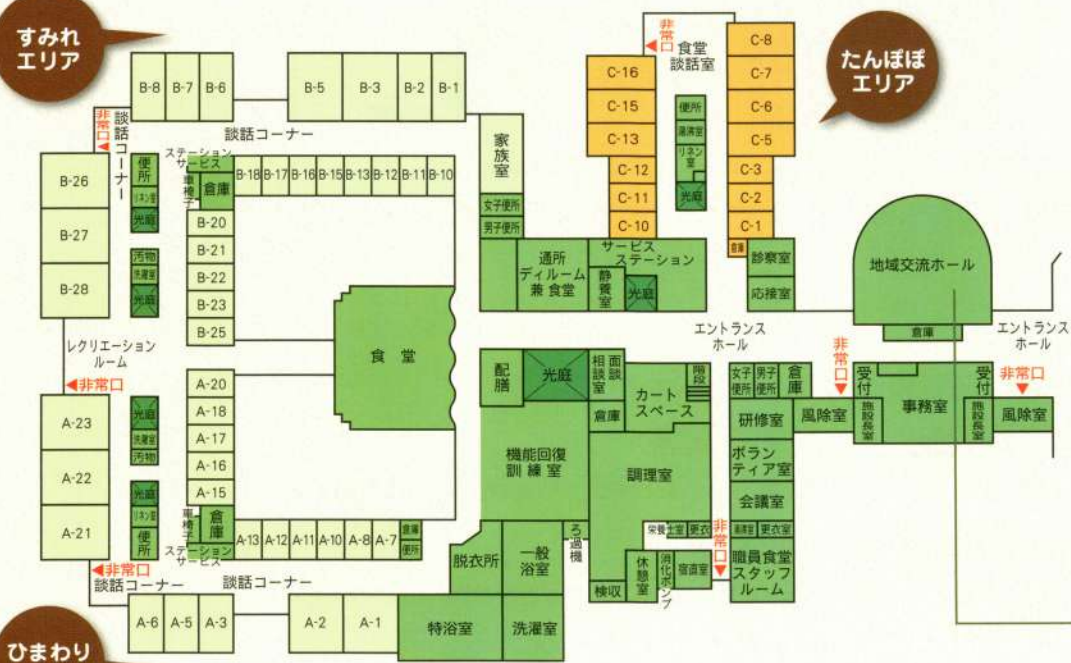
すみれ
エリア

B-8 B-7 B-6 B-5 B-3 B-2 B-1

非常口
談話コーナー

談話コーナー

ステーションサービス
車椅子
倉庫
便所
リネン室
光庭

B-18 B-17 B-16 B-15 B-13 B-12 B-11 B-10

B-26
B-27
B-28

汚物
洗濯室
光庭

B-20
B-21
B-22
B-23
B-25

家族室
女子便所
男子便所

非常口
食堂
談話室

C-16
C-15
C-13
C-12
C-11
C-10

便所
湯沸室
リネン室
光庭

C-8
C-7
C-6
C-5
C-3
C-2
C-1

たんぽぽ
エリア

通所ディルーム兼食堂
サービスステーション
静養室
光庭

倉庫
診察室
応接室

地域交流ホール

エントランスホール

倉庫

エントランスホール

レクリエーションルーム
非常口

食堂

A-20
A-18
A-17
A-16
A-15

A-23
A-22
A-21

光庭
洗濯室
汚物

光庭
リネン室
便所

車椅子
倉庫
ステーションサービス

A-13 A-12 A-11 A-10 A-8 A-7
倉庫
便所

非常口
談話コーナー
談話コーナー

A-6 A-5 A-3 A-2 A-1

配膳
光庭
相談室
面談室
階段
倉庫
カートスペース

機能回復訓練室
調理室

女子便所
男子便所
倉庫
非常口
受付
施設長室
事務室
受付
施設長室
非常口
風除室
風除室

研修室
ボランティア室
会議室
湯沸室
更衣室

宿直室
栄養士室
更衣室

非常口
職員食堂スタッフルーム

脱衣所
一般浴室
ろ過機
休憩室
消化ポンプ
検収

特浴室
洗濯室

ひまわり